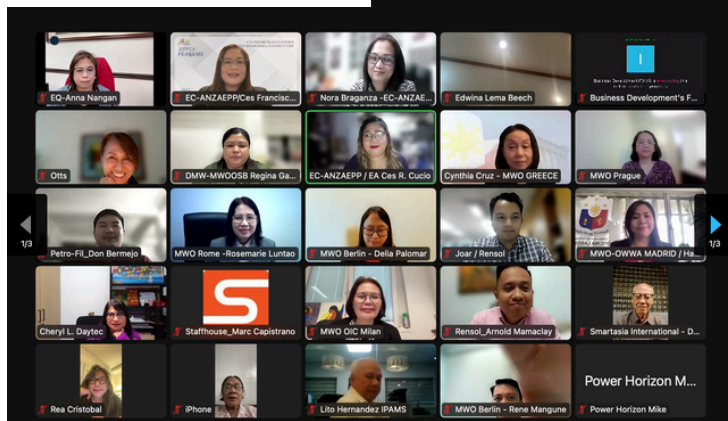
EQ-Anna Nangan

EC-ANZAEPP/Ces Francisc...

Nora Braganza -EC-ANZAE...

Edwina Lema Beech

Business Development's F...

Otts

DMW-MWOOSB Regina Ga...

EC-ANZAEPP / EA Ces R. Cucio

Cynthia Cruz - MWO GREECE

MWO Prague

1/3

Petro-Fil_Don Bermejo

MWO Rome -Rosemarie Luntao

MWO Berlin - Delia Palomar

Joar / Rensol

MWO-OWWA MADRID / Ha...

1/3

Cheryl L. Daytec

Staffhouse_Marc Capistrano

MWO OIC Milan

Rensol_Arnold Mamaclay

Smartasia International - D...

Rea Cristobal

iPhone

Lito Hernandez IPAMS

MWO Berlin - Rene Mangune

Power Horizon M...

Power Horizon Mike